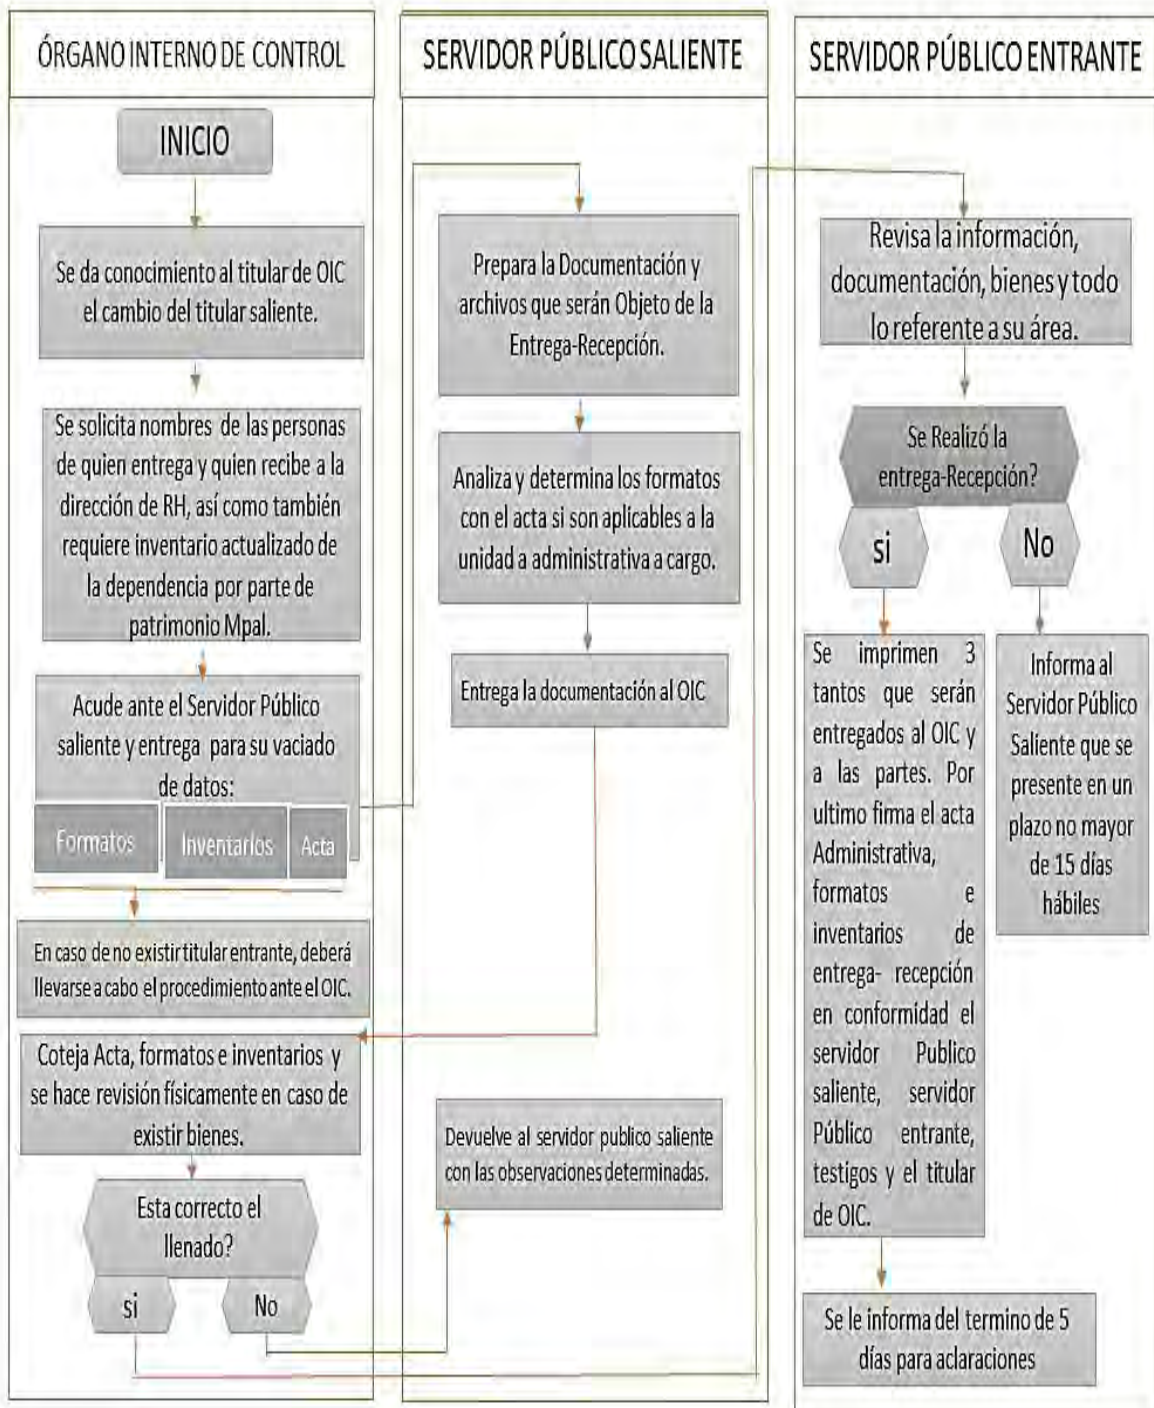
ÓRGANO INTERNO DE CONTROL

INICIO

Se da conocimiento al titular de OIC el cambio del titular saliente.

Se solicita nombres de las personas de quien entrega y quien recibe a la dirección de RH, así como también requiere inventario actualizado de la dependencia por parte de patrimonio Mpal.

Acude ante el Servidor Público saliente y entrega para su vaciado de datos:

Formatos

Inventarios

Acta

En caso de no existir titular entrante, deberá llevarse a cabo el procedimiento ante el OIC.

Coteja Acta, formatos e inventarios y se hace revisión físicamente en caso de existir bienes.

Esta correcto el llenado?

si

No

SERVIDOR PÚBLICO SALIENTE

Prepara la Documentación y archivos que serán Objeto de la Entrega-Recepción.

Analiza y determina los formatos con el acta si son aplicables a la unidad a administrativa a cargo.

Entrega la documentación al OIC

Devuelve al servidor publico saliente con las observaciones determinadas.

SERVIDOR PÚBLICO ENTRANTE

Revisa la información, documentación, bienes y todo lo referente a su área.

Se Realizó la entrega-Recepción?

si

No

Se imprimen 3 tantos que serán entregados al OIC y a las partes. Por ultimo firma el acta Administrativa, formatos e inventarios de entrega- recepción en conformidad el servidor Publico saliente, servidor Público entrante, testigos y el titular de OIC.

Informa al Servidor Público Saliente que se presente en un plazo no mayor de 15 días hábiles

Se le informa del termino de 5 días para aclaraciones